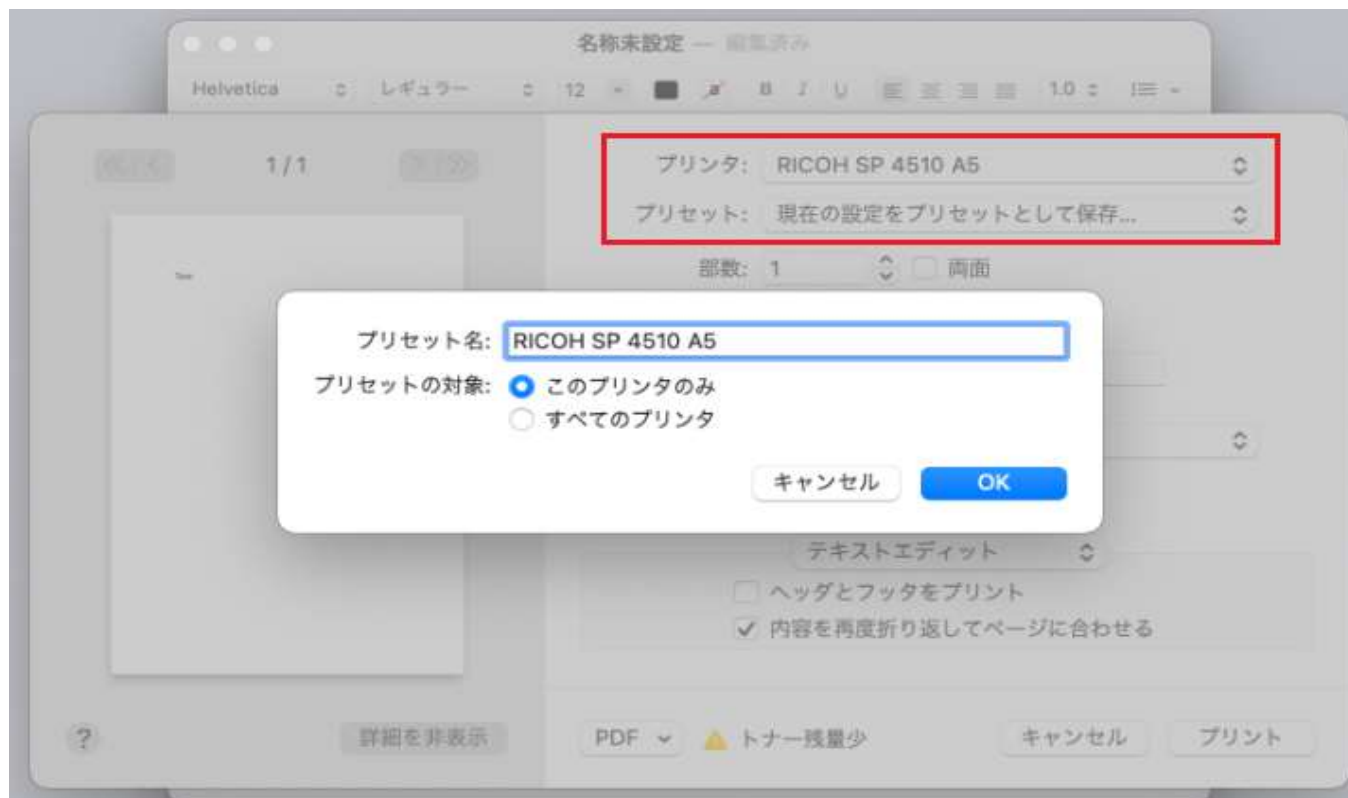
名称未設定 — 編集済み

Helvetica レギュラー 12 B I U 1.0

1/1

Test

プリンタ: RICOH SP 4510 A5

プリセット: 現在の設定をプリセットとして保存...

部数: 1 両面

プリセット名: RICOH SP 4510 A5

プリセットの対象: このプリンタのみ

すべてのプリンタ

キャンセル OK

テキストエディット

ヘッダとフッタをプリント

✓ 内容を再度折り返してページに合わせる

?

詳細を非表示

PDF

トナー残量少

キャンセル

プリント